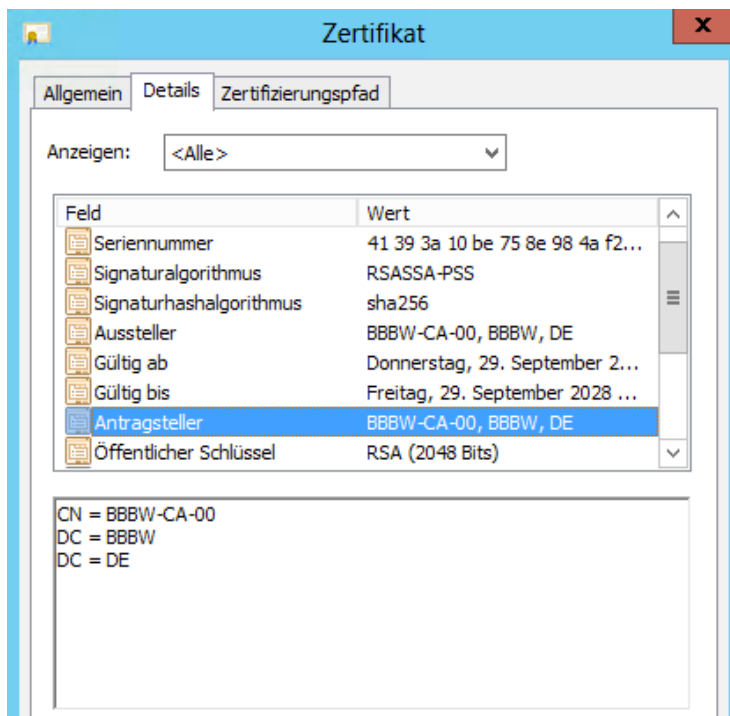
Zertifikat

x

Allgemein Details Zertifizierungspfad

Anzeigen: <Alle>

| Feld | Wert |
|---|---|
| Seriennummer | 41 39 3a 10 be 75 8e 98 4a f2... |
| Signaturalgorithmus | RSASSA-PSS |
| Signaturhashalgorithmus | sha256 |
| Aussteller | BBBW-CA-00, BBBW, DE |
| Gültig ab | Donnerstag, 29. September 2... |
| Gültig bis | Freitag, 29. September 2028 ... |
| Antragsteller | BBBW-CA-00, BBBW, DE |
| Öffentlicher Schlüssel | RSA (2048 Bits) |

CN = BBBW-CA-00
DC = BBBW
DC = DE